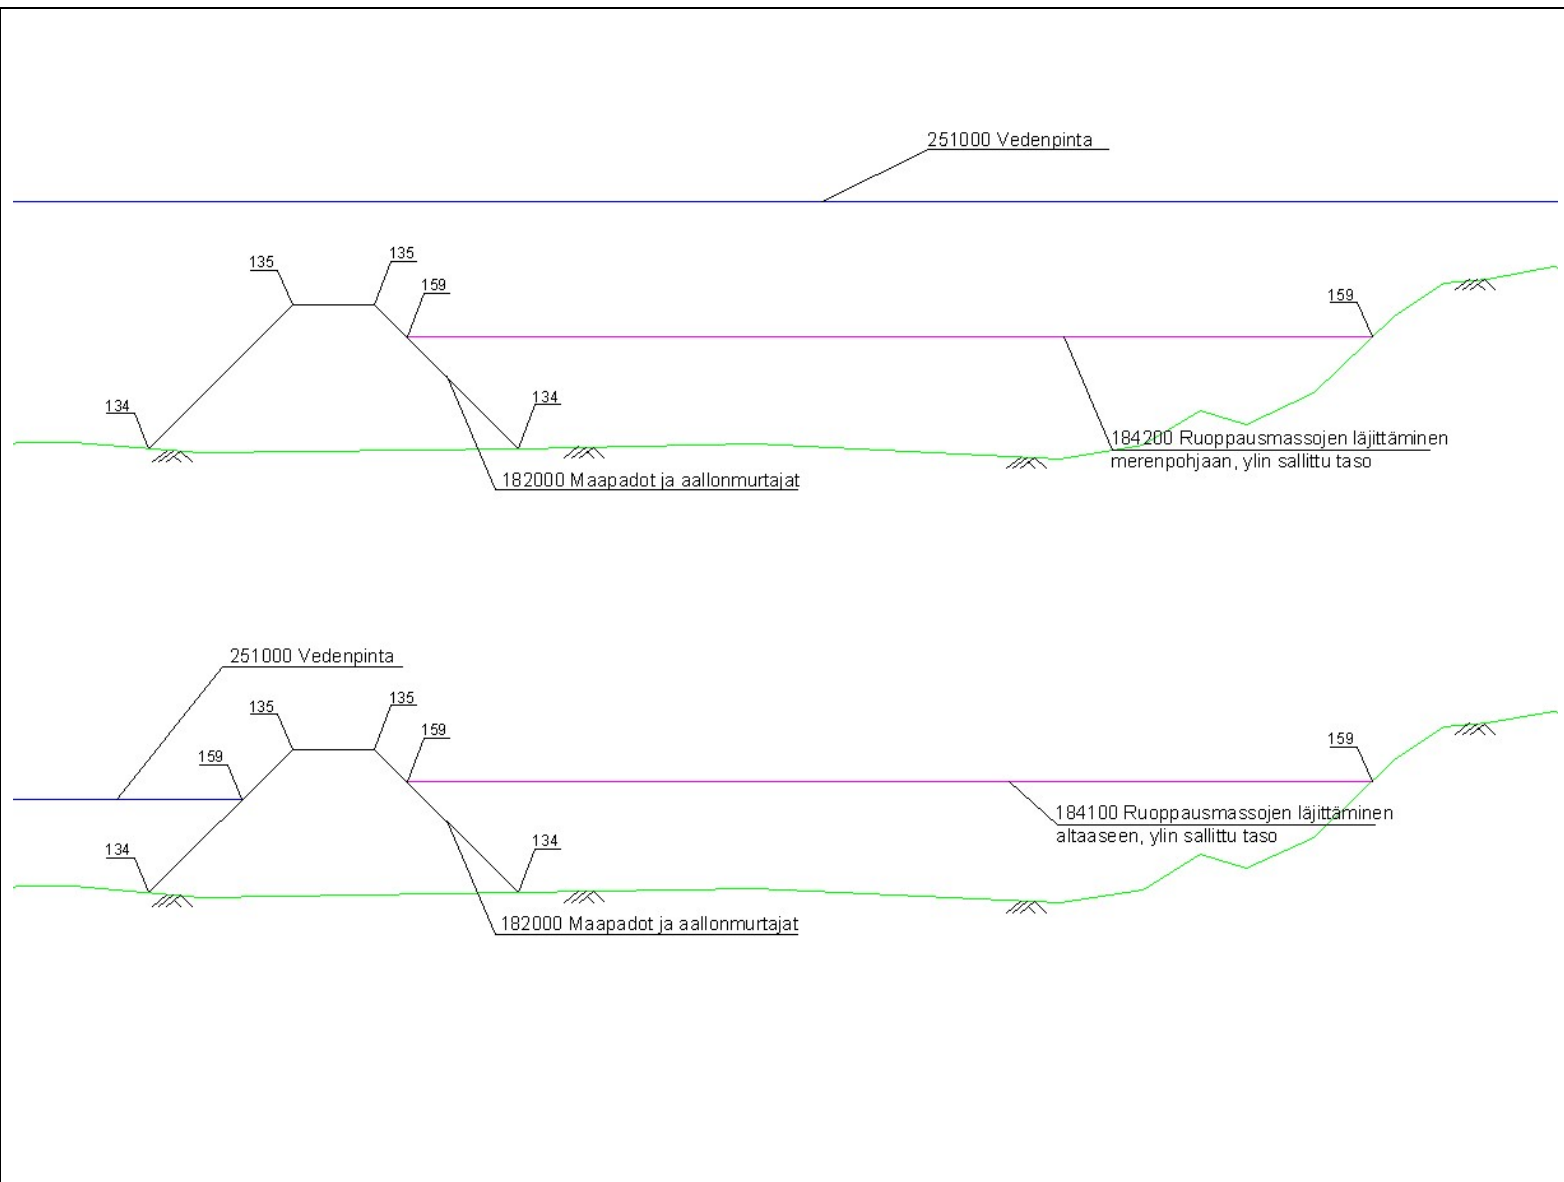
251000 Vedenpinta

135

135

159

159

134

134

184200 Ruoppausmassojen läjittäminen merenpohjaan, ylin sallittu taso

182000 Maapadot ja aallonmurtajat

251000 Vedenpinta

135

135

159

159

159

134

134

184100 Ruoppausmassojen läjittäminen altaaseen, ylin sallittu taso

182000 Maapadot ja aallonmurtajat